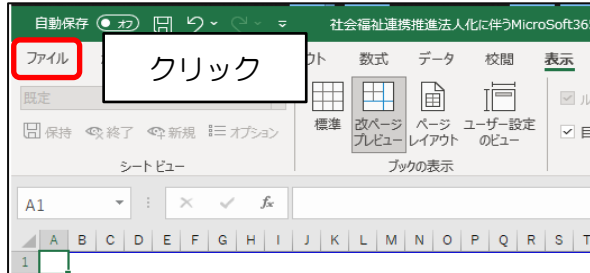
自動保存 オフ 社会福祉連携推進法人化に伴うMicroSoft36

ファイル クリック ウト 数式 データ 校閲 表示

既定

保持 終了 新規 オプション

シートビュー

標準 改ページプレビュー ページレイアウト ユーザー設定のビュー

ブックの表示

ル

目

A1 $f_x$

A B C D E F G H I J K L M N O P Q R S T

1